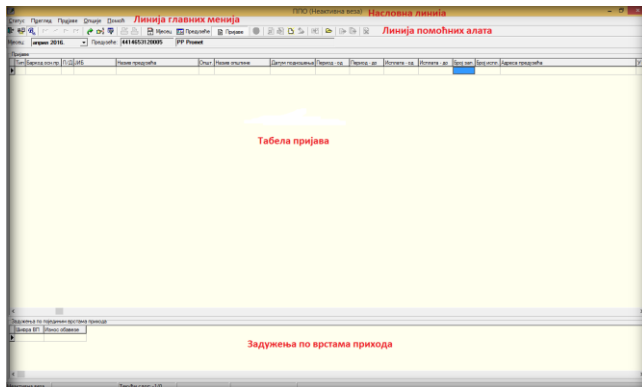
ППО (Незаштићена веза) Насловна линија

Статус Преглед Пријаве Опције Помоћ Линија главних менија

Месец Предузеће Пријаве Линија помоћних алата

Месец: април 2016. Предузеће: 4414653120005 PP Promet

Пријаве

Тип | Шифра вр.при. | П.О. | ЈМБ | Назив предузећа | Општ. | Назив општине | Датум подношења | Период - од | Период - до | Исплата - од | Исплата - до | Број зап. | Број испл. | Адреса предузећа

Табела пријава

Задужења по појединим врстама прихода

Шифра ВП | Износ обавезе

Задужења по врстама прихода

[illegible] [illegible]